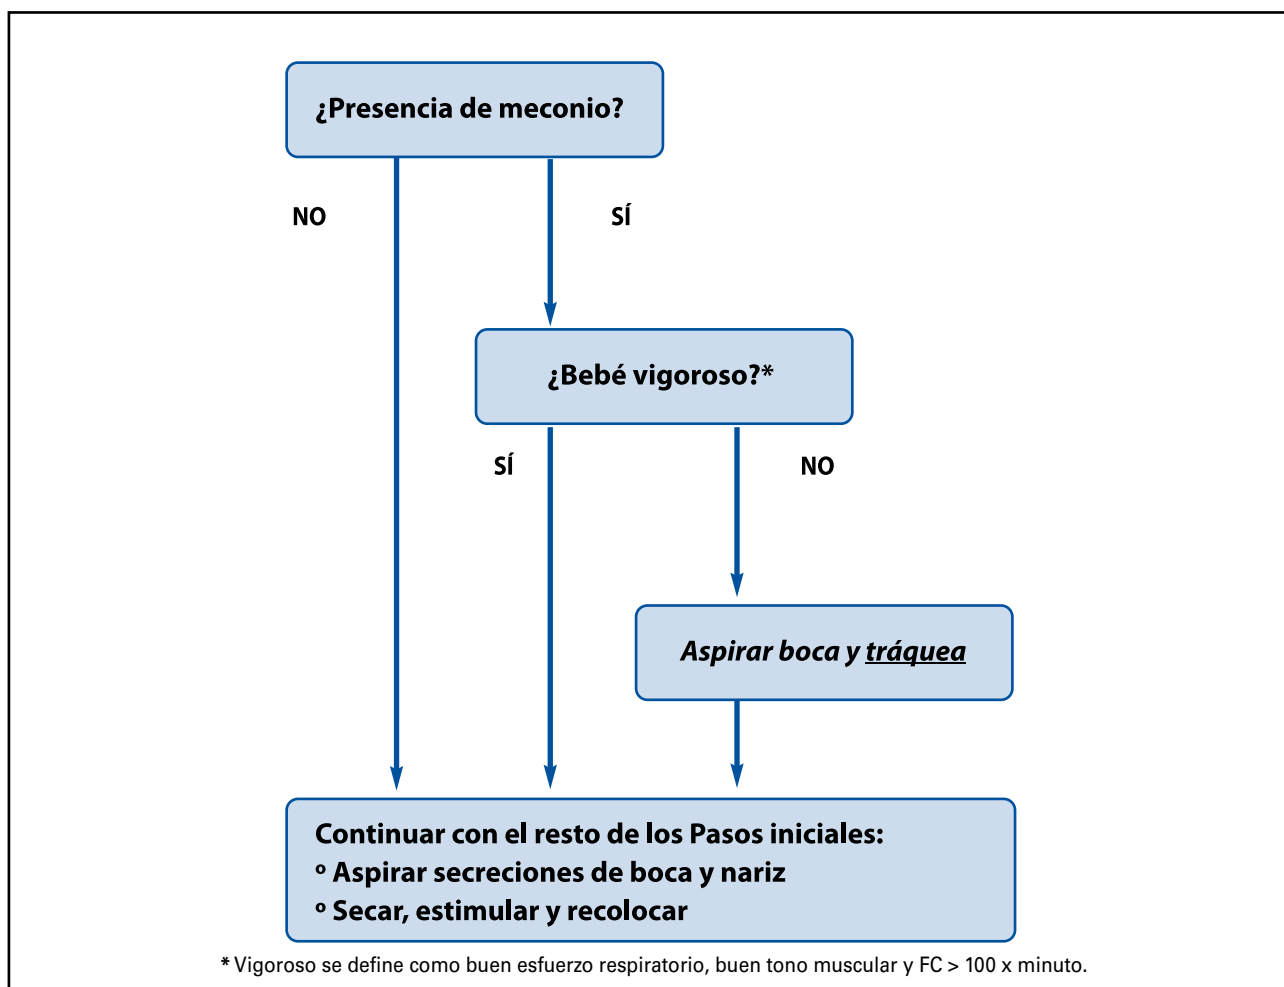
¿Presencia de meconio?

NO

SÍ

¿Bebé vigoroso?*

SÍ

NO

Aspirar boca y tráquea

Continuar con el resto de los Pasos iniciales:
º Aspirar secreciones de boca y nariz
º Secar, estimular y recolocar

* Vigoroso se define como buen esfuerzo respiratorio, buen tono muscular y FC > 100 x minuto.